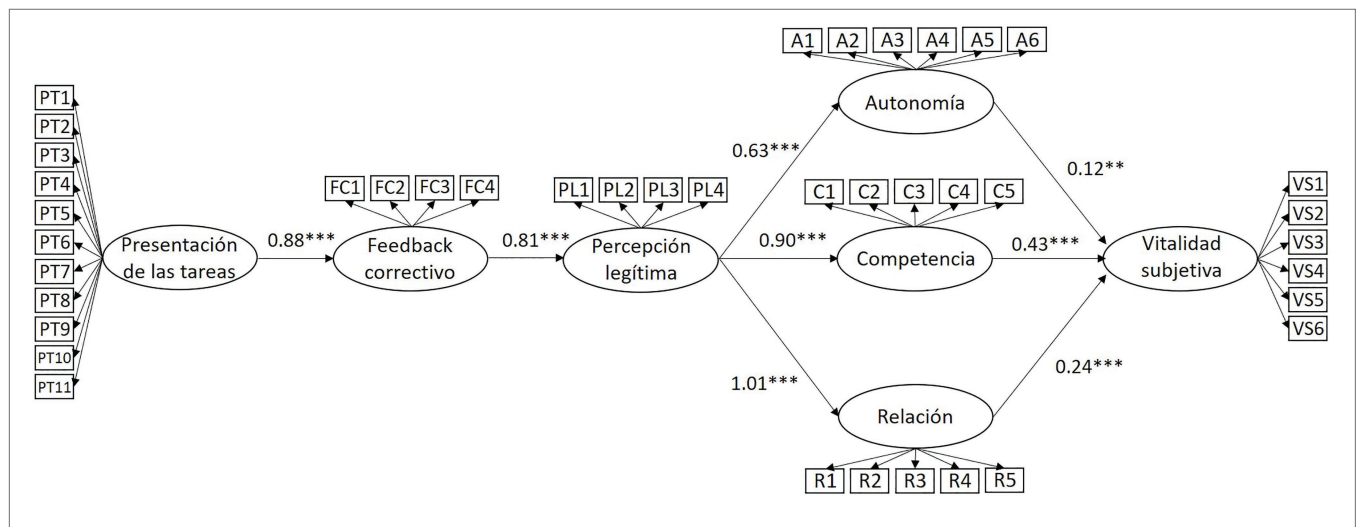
A1 A2 A3 A4 A5 A6

Autonomía

PT1
PT2
PT3
PT4
PT5
PT6
PT7
PT8
PT9
PT10
PT11

FC1 FC2 FC3 FC4

PL1 PL2 PL3 PL4

0.63***

0.12**

C1 C2 C3 C4 C5

Presentación de las tareas

0.88***

Feedback correctivo

0.81***

Percepción legítima

0.90***

Competencia

0.43***

Vitalidad subjetiva

VS1
VS2
VS3
VS4
VS5
VS6

1.01***

0.24***

Relación

R1 R2 R3 R4 R5